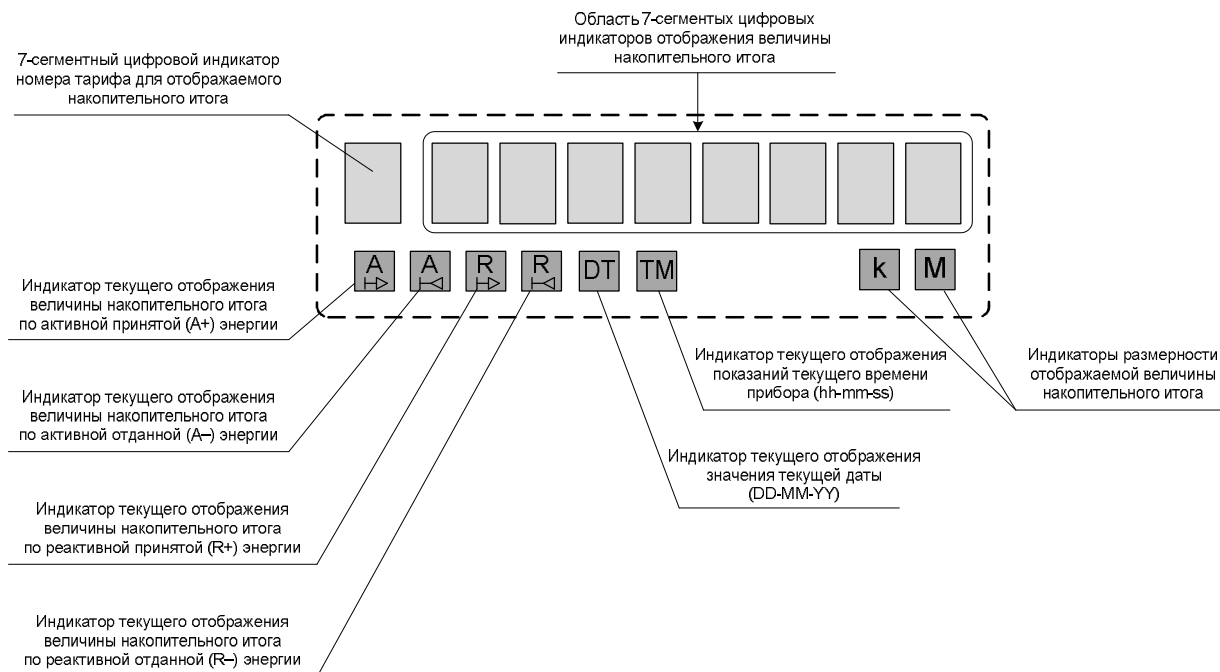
Область 7-сегментных цифровых индикаторов отображения величины накопительного итога

7-сегментный цифровой индикатор номера тарифа для отображаемого накопительного итога

A A R R DT TM k M

Индикатор текущего отображения величины накопительного итога по активной принятой (A+) энергии

Индикатор текущего отображения показаний текущего времени прибора (hh-mm-ss)

Индикаторы размерности отображаемой величины накопительного итога

Индикатор текущего отображения величины накопительного итога по активной отданной (A–) энергии

Индикатор текущего отображения значения текущей даты (DD-MM-YY)

Индикатор текущего отображения величины накопительного итога по реактивной принятой (R+) энергии

Индикатор текущего отображения величины накопительного итога по реактивной отданной (R–) энергии